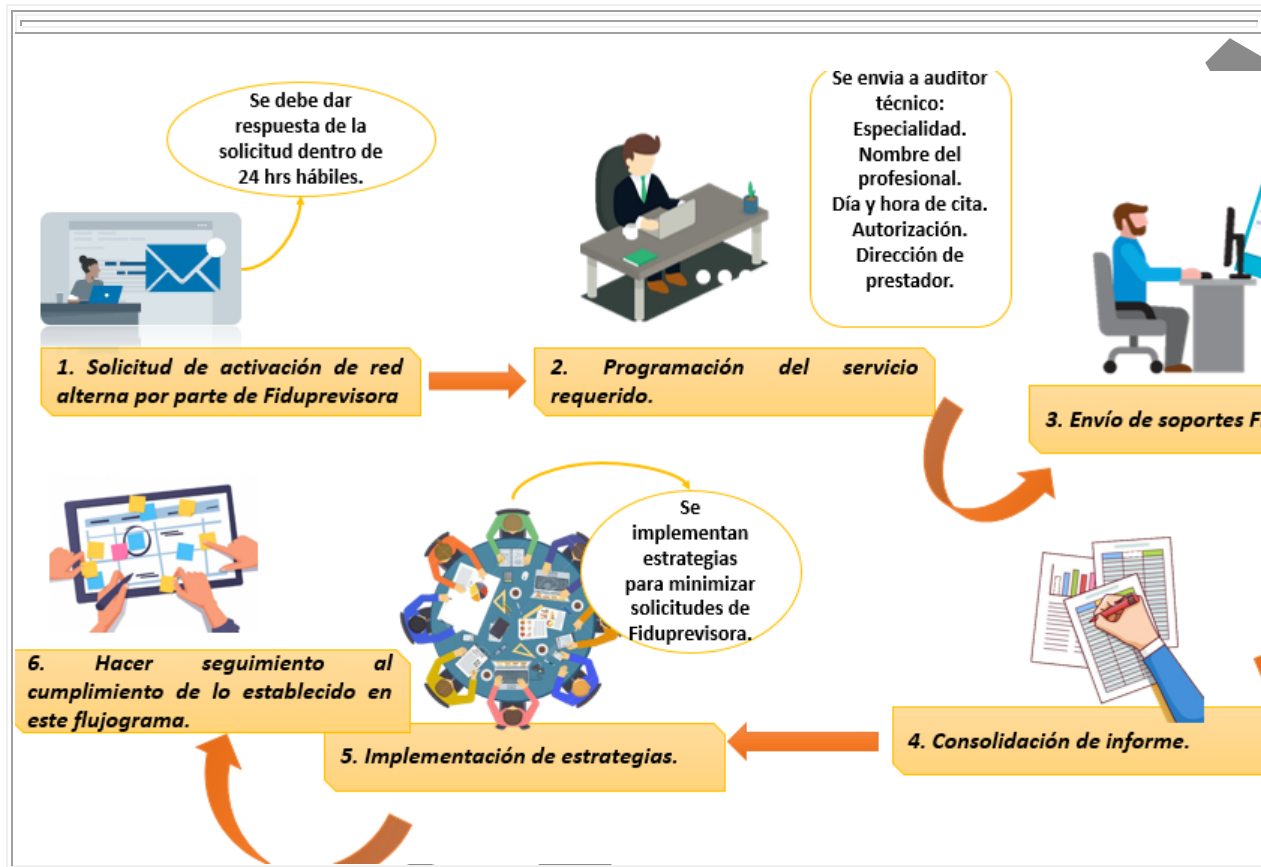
Se debe dar respuesta de la solicitud dentro de 24 hrs hábiles.

1. Solicitud de activación de red alterna por parte de Fiduprevisora

Se envia a auditor técnico:
Especialidad.
Nombre del profesional.
Día y hora de cita.
Autorización.
Dirección de prestador.

2. Programación del servicio requerido.

3. Envío de soportes F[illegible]

Se implementan estrategias para minimizar solicitudes de Fiduprevisora.

6. Hacer seguimiento al cumplimiento de lo establecido en este flujograma.

5. Implementación de estrategias.

4. Consolidación de informe.